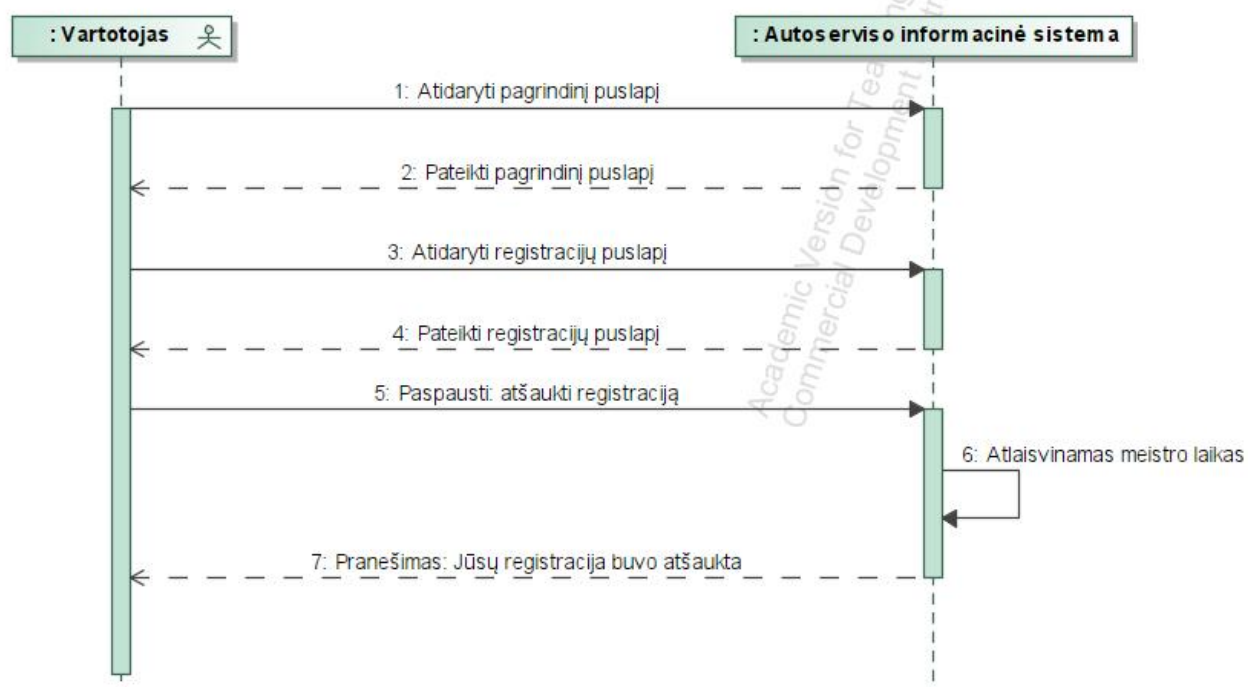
: Vartotojas

: Autoserviso informacinė sistema

1: Atidaryti pagrindinį puslapį

2: Pateikti pagrindinį puslapį

3: Atidaryti registracijų puslapį

4: Pateikti registracijų puslapį

5: Paspausti: atšaukti registraciją

6: Atlaisvinamas meistro laikas

7: Pranešimas: Jūsų registracija buvo atšaukta

Academic Version for Teaching
Commercial Development